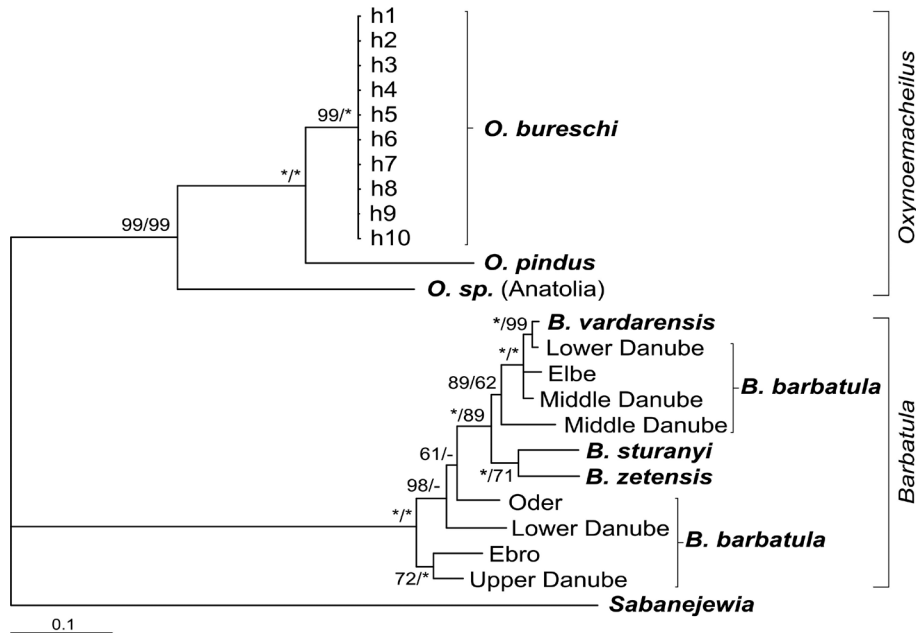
h1
h2
h3
h4
99/*
h5
h6
h7
h8
h9
h10
O. bureschi
*/*
99/99
O. pindus
O. sp. (Anatolia)
Oxynoemacheilus

*/99
B. vardarensis
*/*
Lower Danube
Elbe
89/62
Middle Danube
B. barbatula
Middle Danube
*/89
B. sturanyi
61/-
*/71
B. zetensis
98/-
Oder
*/*
Lower Danube
B. barbatula
Ebro
72/*
Upper Danube
Barbatula
Sabanejewia
0.1